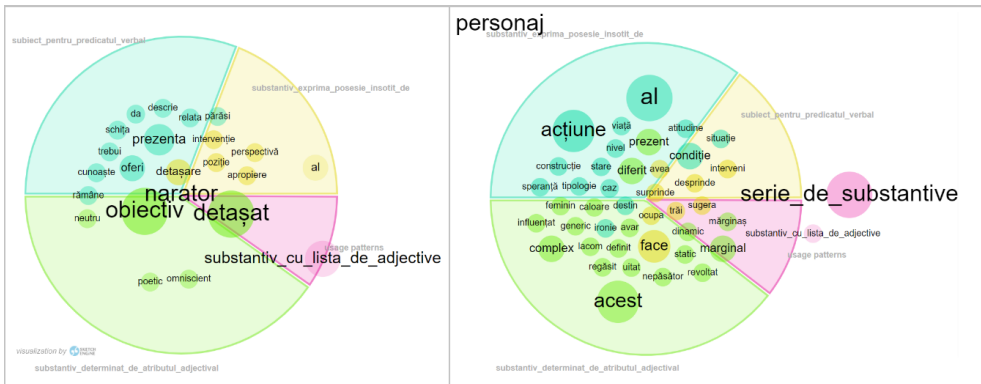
subiect_pentru_predicatul_verbal

substantiv_exprima_posesie_insotit_de

descrie
da
relata
părăsi
schița
prezenta
intervenție
trebui
perspectivă
oferi
poziție
cunoaște
detașare
apropiere
al
rămâne
narator
obiectiv
detașat
neutru
substantiv_cu_lista_de_adjective
usage patterns
poetic
omniscient

visualization by

substantiv_determinat_de_atributul_adjectival

personaj
substantiv_exprima_posesie_insotit_de

subiect_pentru_predicatul_verbal

al
acțiune
viață
atitudine
prezent
nivel
condiție
situație
construcție
stare
diferit
interveni
avea
speranță
tipologie
caz
desprinde
surprinde
serie_de_substantive
feminin
caloare
destin
trăi
sugera
ocupa
influențat
generic
ironie
avar
marginaș
dinamic
substantiv_cu_lista_de_adjective
complex
lacom
definit
face
marginal
usage patterns
static
regăsit
uitat
revoltat
nepăsător
acest

substantiv_determinat_de_atributul_adjectival